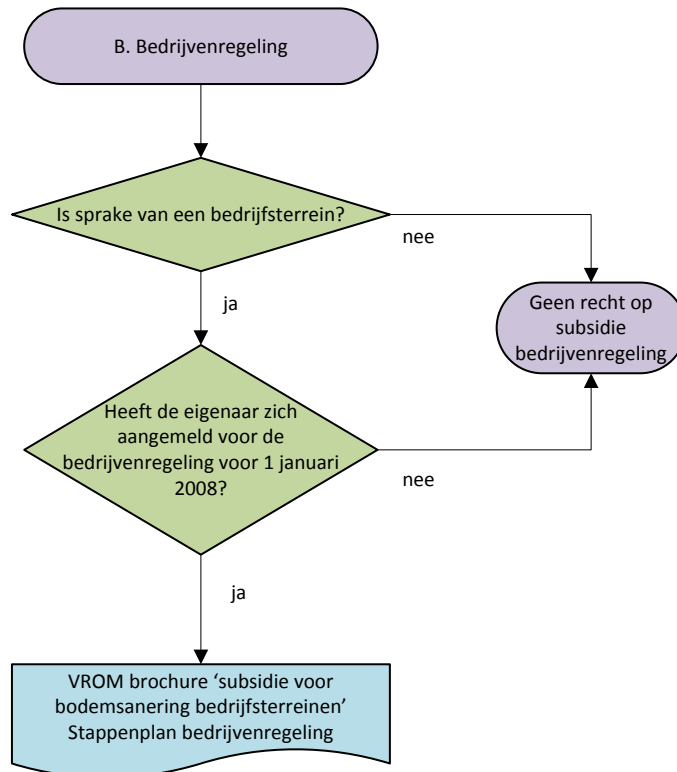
B. Bedrijvenregeling

Is sprake van een bedrijfsterrein?

nee

Geen recht op subsidie bedrijvenregeling

ja

Heeft de eigenaar zich aangemeld voor de bedrijvenregeling voor 1 januari 2008?

nee

ja

VROM brochure 'subsidie voor bodemsanering bedrijfsterreinen' Stappenplan bedrijvenregeling